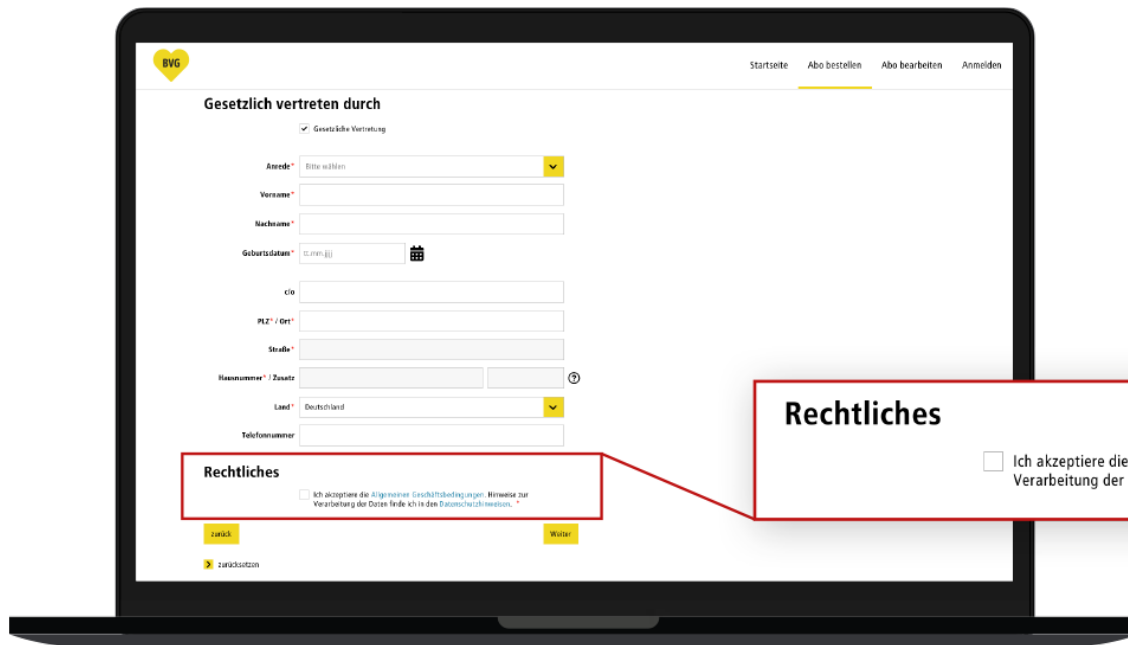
BVG

Startseite Abo bestellen Abo bearbeiten Anmelden

Gesetzlich vertreten durch

Gesetzliche Vertretung

Anrede* Bitte wählen

Vorname*

Nachname*

Geburtsdatum* tt.mm.jjjj

c/o

PLZ* / Ort*

Straße*

Hausnummer* / Zusatz

Land* Deutschland

Telefonnummer

Rechtliches

Ich akzeptiere die Allgemeinen Geschäftsbedingungen. Hinweise zur Verarbeitung der Daten finde ich in den Datenschutzhinweisen. *

zurück

Weiter

zurücksetzen

Rechtliches

Ich akzeptiere die Verarbeitung der